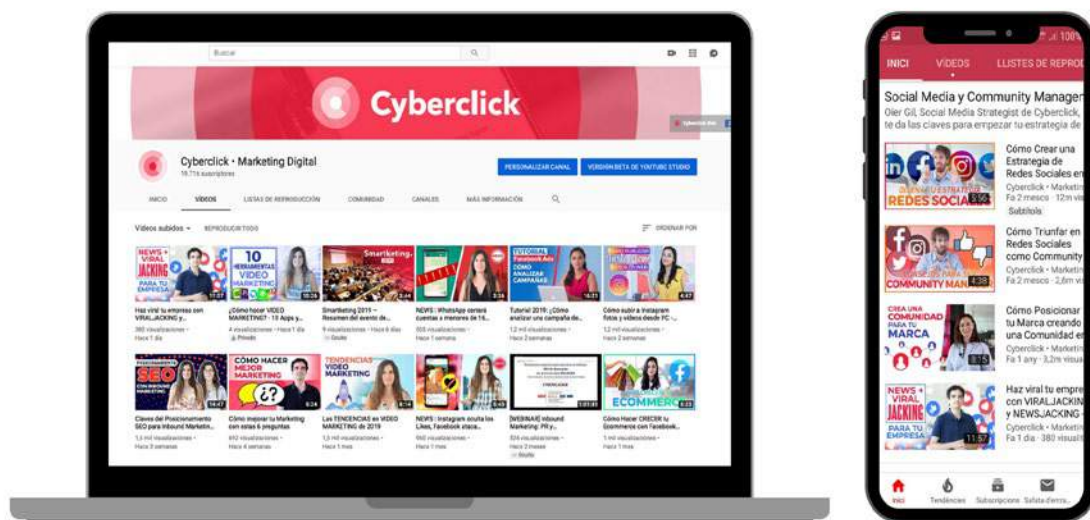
Buscar

Cyberclick

Cyberclick • Marketing Digital
19.716 suscriptores

PERSONALIZAR CANAL
VERSIÓN BETA DE YOUTUBE STUDIO

INICIO
VÍDEOS
LISTAS DE REPRODUCCIÓN
COMUNIDAD
CANALES
MÁS INFORMACIÓN

Vídeos subidos
REPRODUCIR TODO
ORDENAR POR

NEWS + VIRAL JACKING PARA TU EMPRESA
11:57
Haz viral tu empresa con VIRALJACKING y...
380 visualizaciones • Hace 1 día

10 HERRAMIENTAS VIDEO MARKETING
10:26
¿Cómo hacer VIDEO MARKETING? - 10 Apps y...
4 visualizaciones • Hace 1 día
Privado

Smartketing
5:44
Smartketing 2019 – Resumen del evento de...
9 visualizaciones • Hace 6 días
Oculto

3:36
NEWS | WhatsApp cerrará cuentas a menores de 16...
305 visualizaciones • Hace 1 semana

TUTORIAL Facebook Ads CÓMO ANALIZAR CAMPAÑAS
16:21
Tutorial 2019: ¿Cómo analizar una campaña de...
1,2 mil visualizaciones • Hace 2 semanas

4:47
Cómo subir a Instagram fotos y vídeos desde PC -...
1,2 mil visualizaciones • Hace 2 semanas

POSICIONAMIENTO SEO CON INBOUND MARKETING
14:47
Claves del Posicionamiento SEO para Inbound Marketin...
1,3 mil visualizaciones • Hace 3 semanas

CÓMO HACER MEJOR TU MARKETING
6:24
Cómo mejorar tu Marketing con estas 6 preguntas
892 visualizaciones • Hace 4 semanas

TENDENCIAS VIDEO MARKETING
8:14
Las TENDENCIAS en VIDEO MARKETING de 2019
1,5 mil visualizaciones • Hace 1 mes

3:45
NEWS | Instagram oculta los Likes, Facebook ataca...
960 visualizaciones • Hace 1 mes

1:01:41
[WEBINAR] Inbound Marketing: PR y...
504 visualizaciones • Hace 2 meses
Oculto

ECOMMERCE
5:23
Cómo Hacer CRECER tu Ecommerce con Facebook...
1 mil visualizaciones • Hace 1 mes

INICI
VÍDEOS
LLISTES DE REPROD

Social Media y Community Manager
Oier Gil, Social Media Strategist de Cyberclick, te da las claves para empezar tu estrategia de

REDES SOCIA
5:56
Cómo Crear una Estrategia de Redes Sociales en
Cyberclick • Marketi
Fa 2 mesos • 12m
Subtítols

COMMUNITY MAN
4:38
Cómo Triunfar en Redes Sociales como Community
Cyberclick • Marketi
Fa 2 mesos • 2,6m

CREA UNA COMUNIDAD PARA TU MARCA
3:15
Cómo Posicionar tu Marca creando una Comunidad en
Cyberclick • Marketi
Fa 1 any • 3,2m visua

NEWS + VIRAL JACKING PARA TU EMPRESA
11:57
Haz viral tu empre con VIRALJACKIN y NEWSJACKING
Cyberclick • Marketi
Fa 1 dia • 380 visual

Inici
Tendències
Subscripcions
Safata d'entr